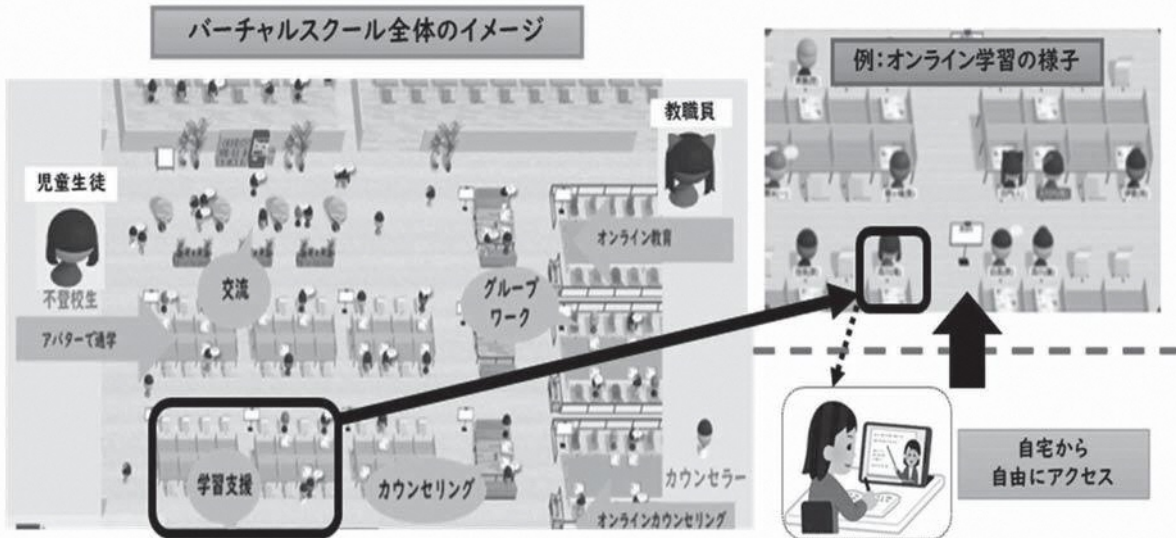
バーチャルスクール全体のイメージ

児童生徒

不登校生

アバターで通学

交流

グループワーク

教職員

オンライン教育

学習支援

カウンセリング

カウンセラー

オンラインカウンセリング

例：オンライン学習の様子

自宅から
自由にアクセス